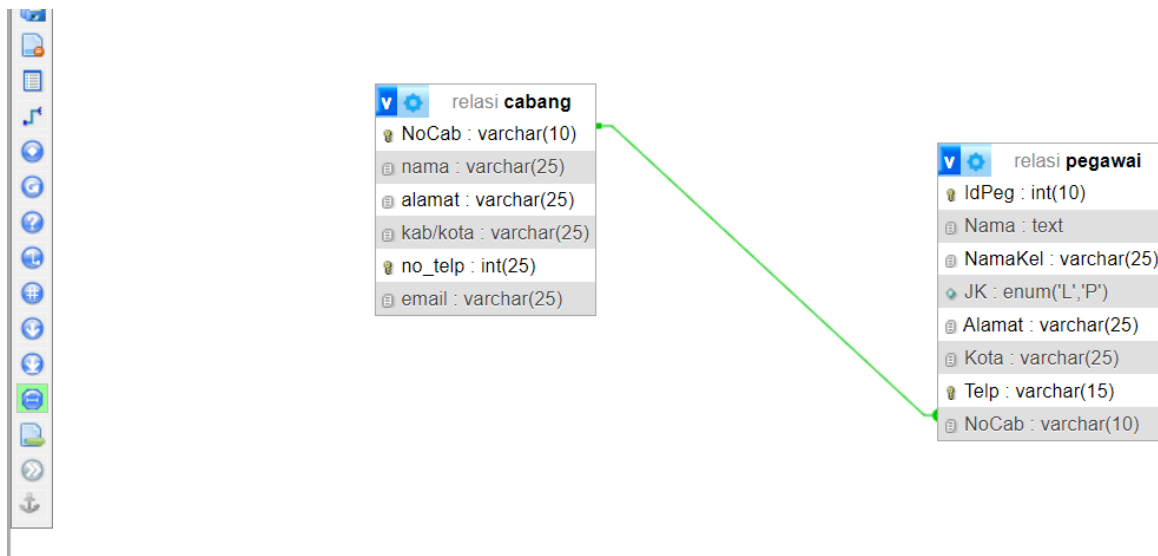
V relasi cabang
NoCab : varchar(10)
nama : varchar(25)
alamat : varchar(25)
kab/kota : varchar(25)
no_telp : int(25)
email : varchar(25)

V relasi pegawai
IdPeg : int(10)
Nama : text
NamaKel : varchar(25)
JK : enum('L','P')
Alamat : varchar(25)
Kota : varchar(25)
Telp : varchar(15)
NoCab : varchar(10)